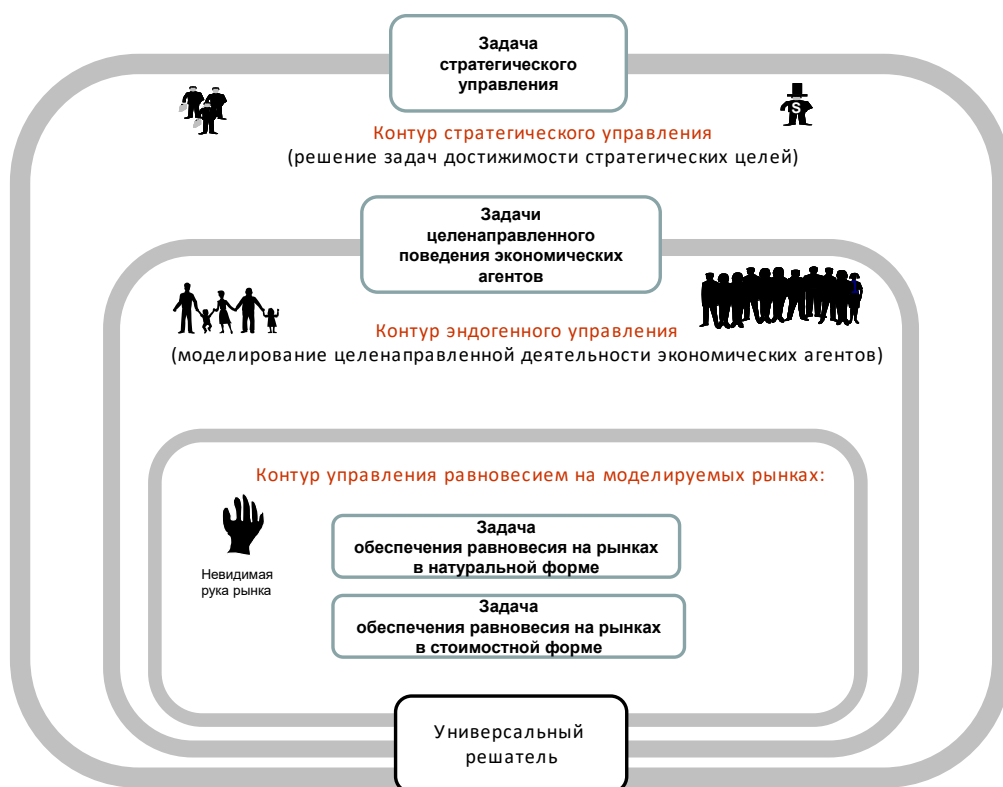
Задача стратегического управления

Контур стратегического управления
(решение задач достижимости стратегических целей)

Задачи целенаправленного поведения экономических агентов

Контур эндогенного управления
(моделирование целенаправленной деятельности экономических агентов)

Контур управления равновесием на моделируемых рынках:

Невидимая рука рынка

Задача обеспечения равновесия на рынках в натуральной форме

Задача обеспечения равновесия на рынках в стоимостной форме

Универсальный решатель